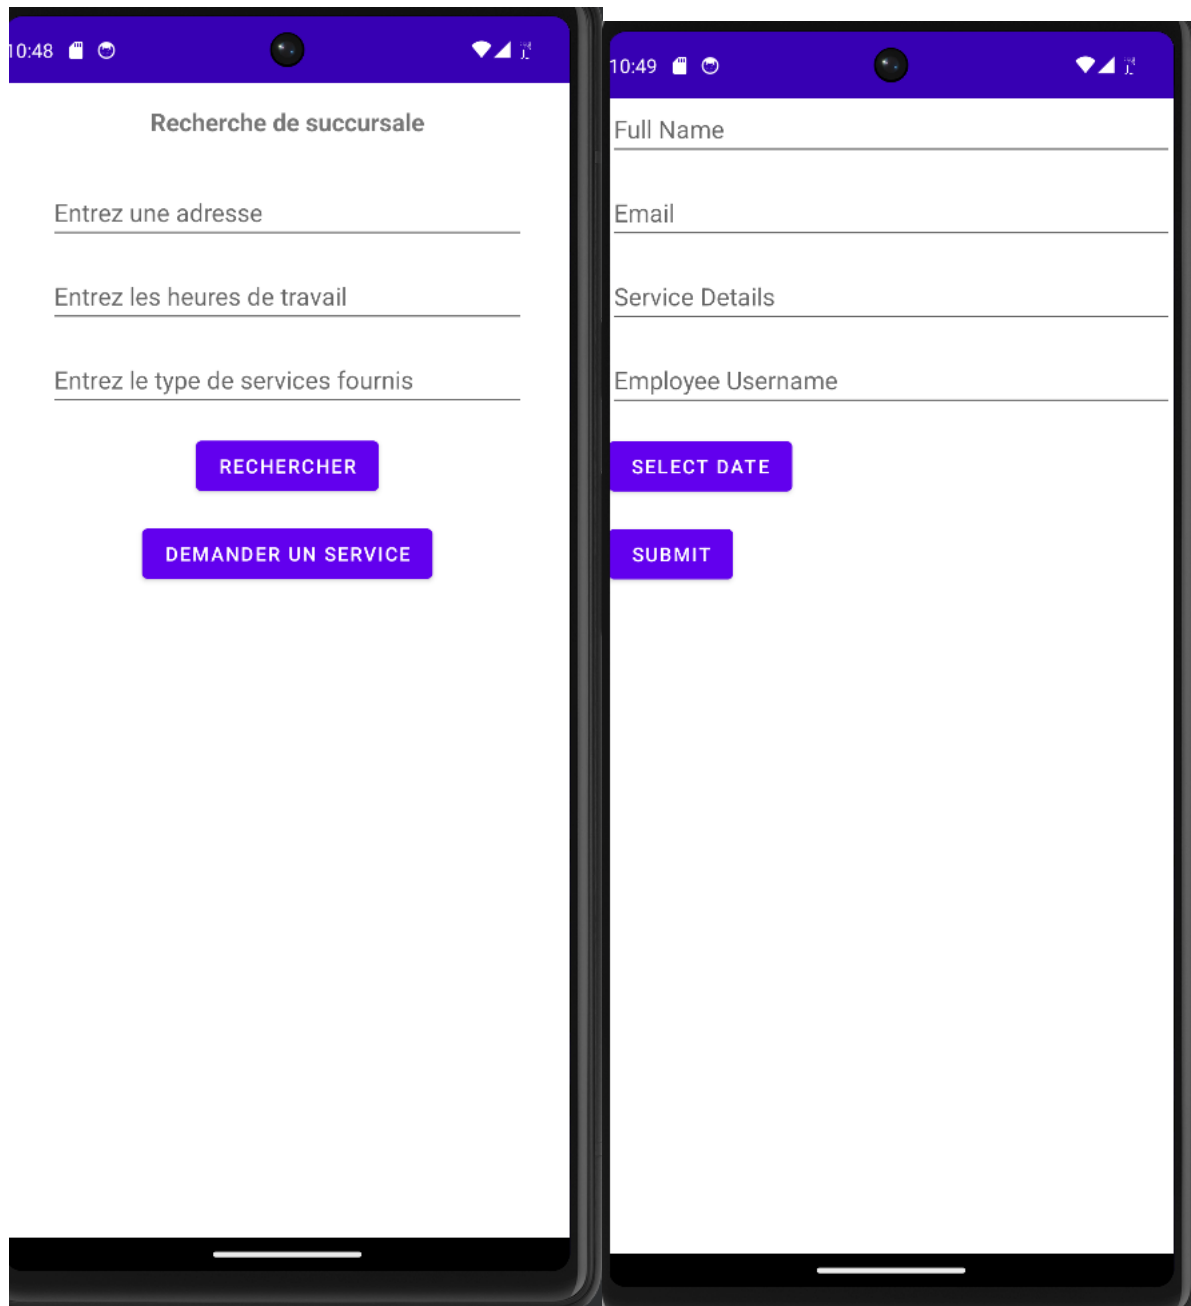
0:48

Recherche de succursale

Entrez une adresse

Entrez les heures de travail

Entrez le type de services fournis

RECHERCHER

DEMANDER UN SERVICE

10:49

Full Name

Email

Service Details

Employee Username

SELECT DATE

SUBMIT